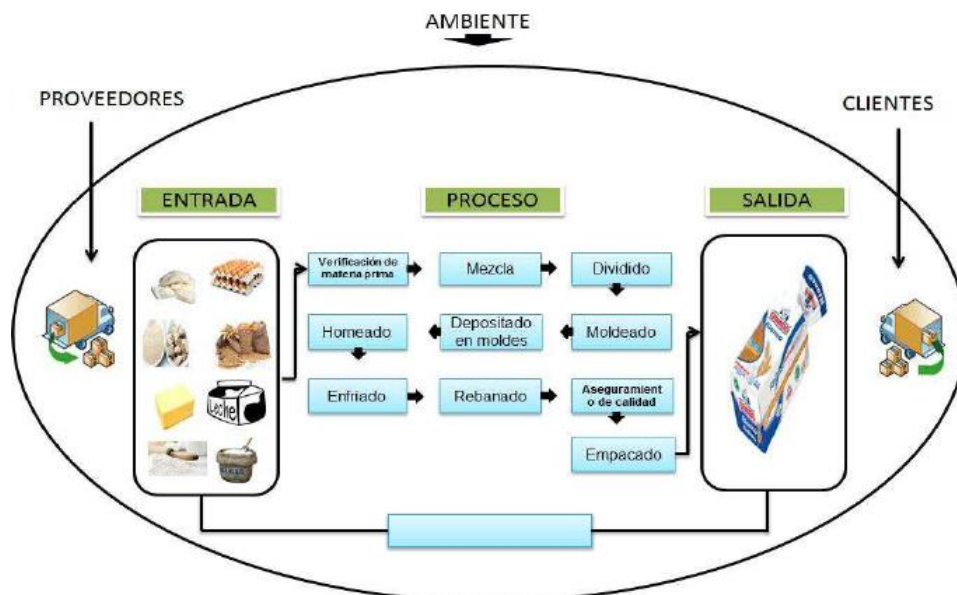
AMBIENTE

PROVEEDORES

CLIENTES

ENTRADA

PROCESO

SALIDA

Leche

Verificación de materia prima

Mezcla

Dividido

Moldeado

Depositado en moldes

Horneado

Enfriado

Rebanado

Aseguramiento de calidad

Empacado